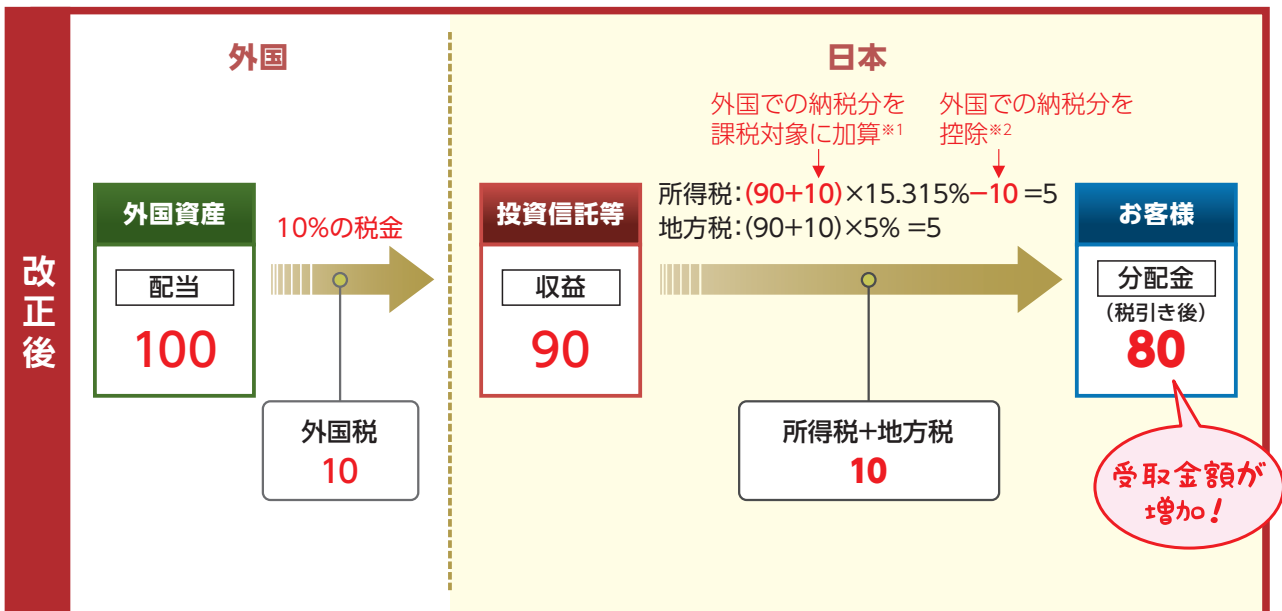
改正後

外国

日本

外国での納税分を課税対象に加算※1

外国での納税分を控除※2

外国資産

配当

100

10%の税金

外国税
10

投資信託等

収益

90

所得税：(90+10)×15.315%−10 =5
地方税：(90+10)×5% =5

所得税+地方税
10

お客様

分配金
(税引き後)
80

受取金額が増加！